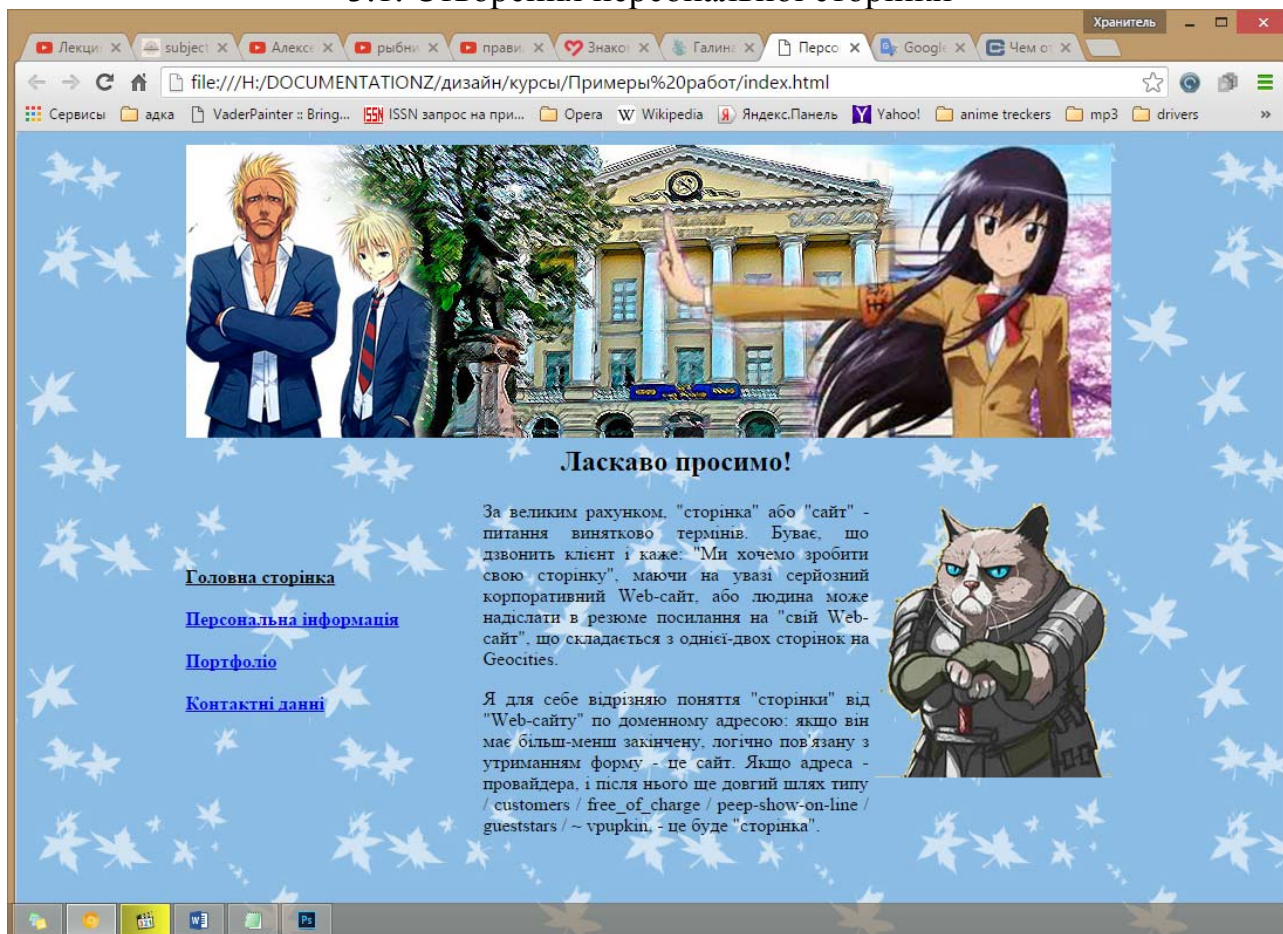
Хранитель

Лекци ×  subject ×  Алексе ×  рыбни ×  прави ×  Знако ×  Галина ×  Персо ×  Google ×  Чем от ×

file:///H:/DOCUMENTATIONZ/дизайн/курсы/Примеры%20работ/index.html

Сервисы  адка  VaderPainter :: Bring...  ISSN запрос на при...  Opera  Wikipedia  Яндекс.Панель  Yahoo!  anime treckers  mp3  drivers  »

Ласкаво просимо!

Головна сторінка

Персональна інформація

Портфоліо

Контактні данні

За великим рахунком, "сторінка" або "сайт" - питання винятково термінів. Буває, що дзвонить клієнт і каже: "Ми хочемо зробити свою сторінку", маючи на увазі серйозний корпоративний Web-сайт, або людина може надіслати в резюме посилання на "свій Web-сайт", що складається з однієї-двох сторінок на Geocities.

Я для себе відрізняю поняття "сторінки" від "Web-сайту" по доменному адресою: якщо він має більш-менш закінчену, логічно пов'язану з утриманням форму - це сайт. Якщо адреса - провайдера, і після нього ще довгий шлях типу / customers / free_of_charge / peep-show-on-line / gueststars / ~ vpupkin, - це буде "сторінка".